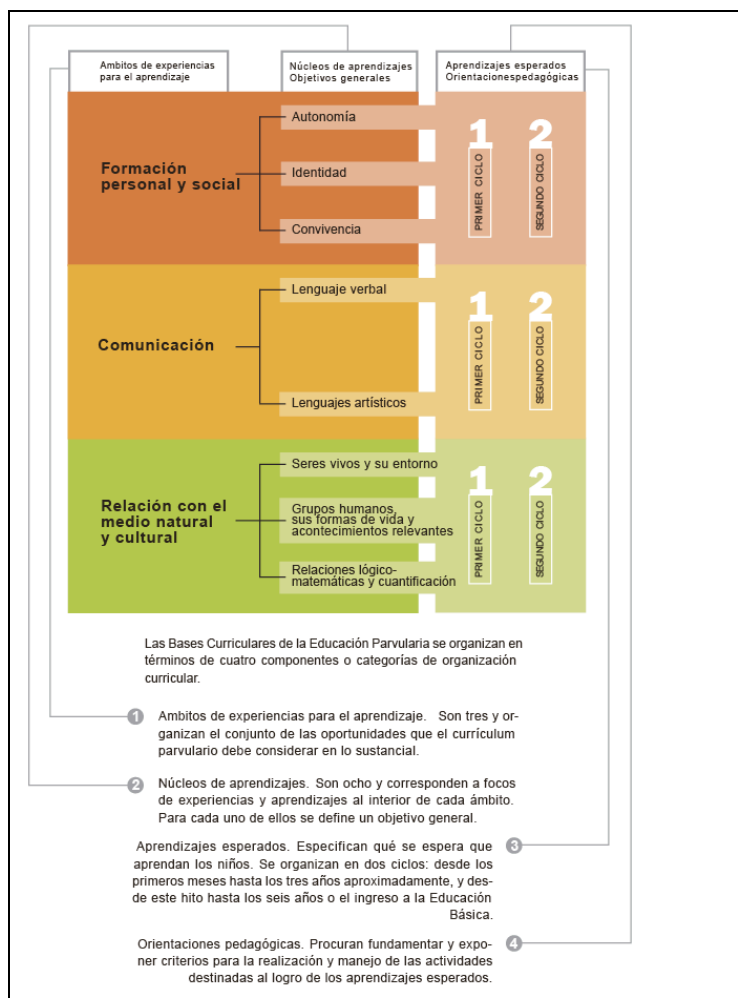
Ambitos de experiencias para el aprendizaje

Núcleos de aprendizajes Objetivos generales

Aprendizajes esperados Orientacionespedagógicas

Formación personal y social

Autonomía

Identidad

Convivencia

1 PRIMER CICLO

2 SEGUNDO CICLO

Comunicación

Lenguaje verbal

Lenguajes artísticos

1 PRIMER CICLO

2 SEGUNDO CICLO

Relación con el medio natural y cultural

Seres vivos y su entorno

Grupos humanos, sus formas de vida y acontecimientos relevantes

Relaciones lógico-matemáticas y cuantificación

1 PRIMER CICLO

2 SEGUNDO CICLO

Las Bases Curriculares de la Educación Parvularia se organizan en términos de cuatro componentes o categorías de organización curricular.

1 Ambitos de experiencias para el aprendizaje. Son tres y organizan el conjunto de las oportunidades que el currículum parvulario debe considerar en lo sustancial.

2 Núcleos de aprendizajes. Son ocho y corresponden a focos de experiencias y aprendizajes al interior de cada ámbito. Para cada uno de ellos se define un objetivo general.

Aprendizajes esperados. Especifican qué se espera que aprendan los niños. Se organizan en dos ciclos: desde los primeros meses hasta los tres años aproximadamente, y desde este hito hasta los seis años o el ingreso a la Educación Básica. 3

Orientaciones pedagógicas. Procuran fundamentar y exponer criterios para la realización y manejo de las actividades destinadas al logro de los aprendizajes esperados. 4